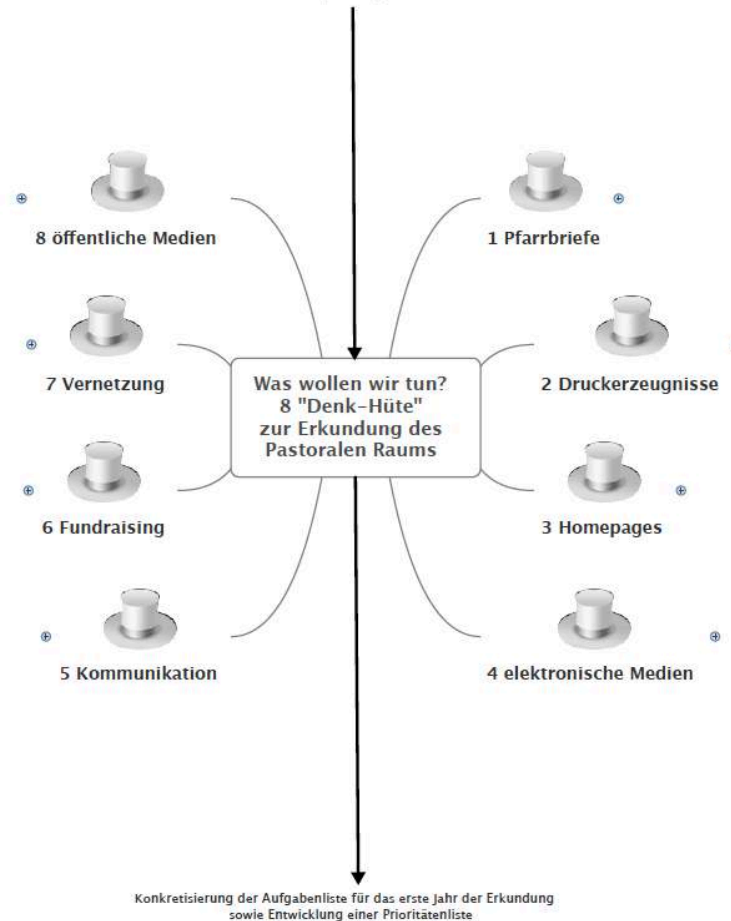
Was wollen wir tun?
8 "Denk-Hüte"
zur Erkundung des Pastoralen Raums

8 öffentliche Medien

1 Pfarrbriefe

7 Vernetzung

2 Druckerzeugnisse

6 Fundraising

3 Homepages

5 Kommunikation

4 elektronische Medien

Konkretisierung der Aufgabenliste für das erste Jahr der Erkundung sowie Entwicklung einer Prioritätenliste